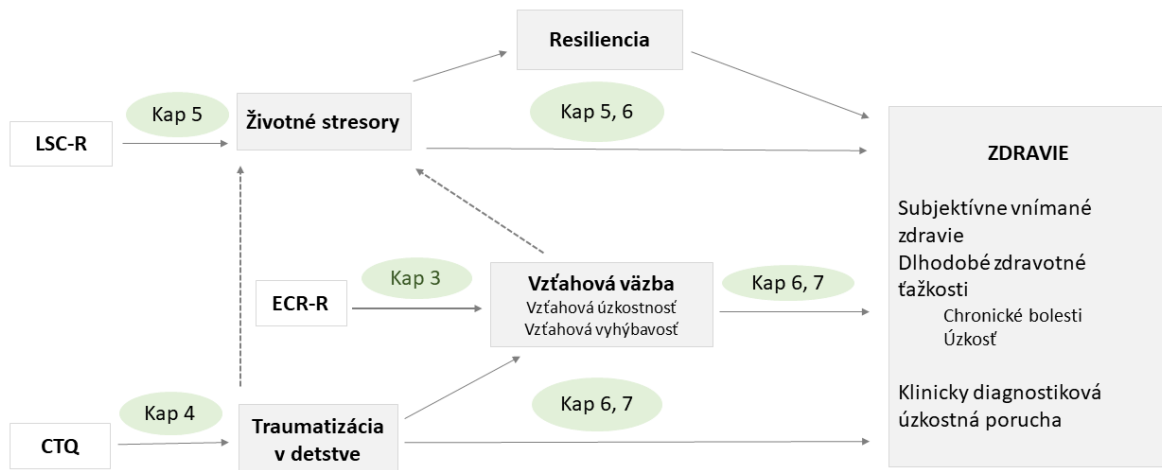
Resiliencia

Kap 5

Životné stresory

Kap 5, 6

LSC-R

ZDRAVIE

Subjektívne vnímané zdravie

Dlhodobé zdravotné ťažkosti

Chronické bolesti

Úzkosť

Klinicky diagnostiková úzkostná porucha

ECR-R

Kap 3

Vzťahová väzba

Vzťahová úzkostnosť

Vzťahová vyhýbavosť

Kap 6, 7

Kap 4

CTQ

Traumatizácia v detstve

Kap 6, 7